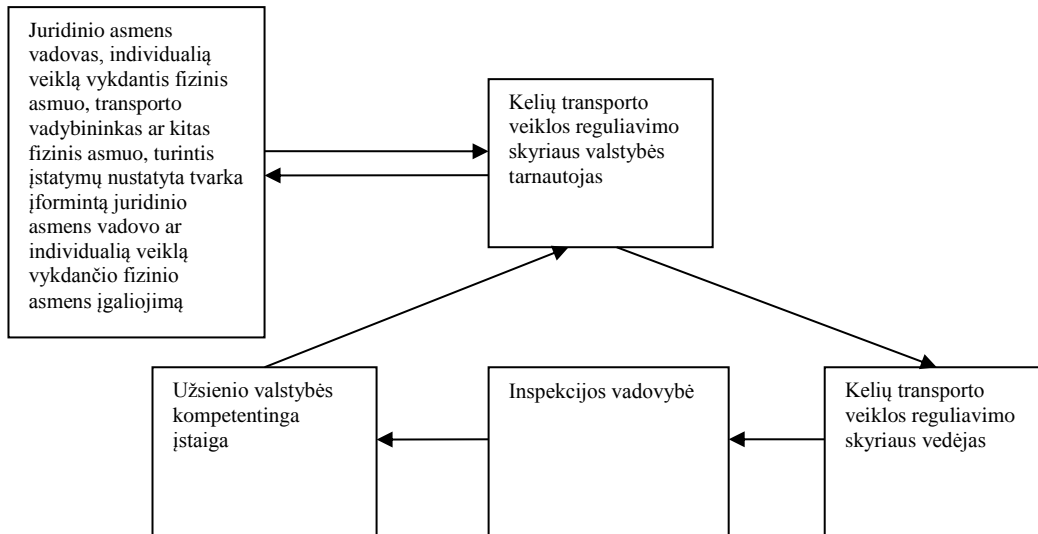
Juridinio asmens vadovas, individualią veiklą vykdantis fizinis asmuo, transporto vadybininkas ar kitas fizinis asmuo, turintis įstatymų nustatyta tvarka įformintą juridinio asmens vadovo ar individualią veiklą vykdančio fizinio asmens įgaliojimą

Kelių transporto veiklos reguliavimo skyriaus valstybės tarnautojas

Užsienio valstybės kompetentinga įstaiga

Inspekcijos vadovybė

Kelių transporto veiklos reguliavimo skyriaus vedėjas